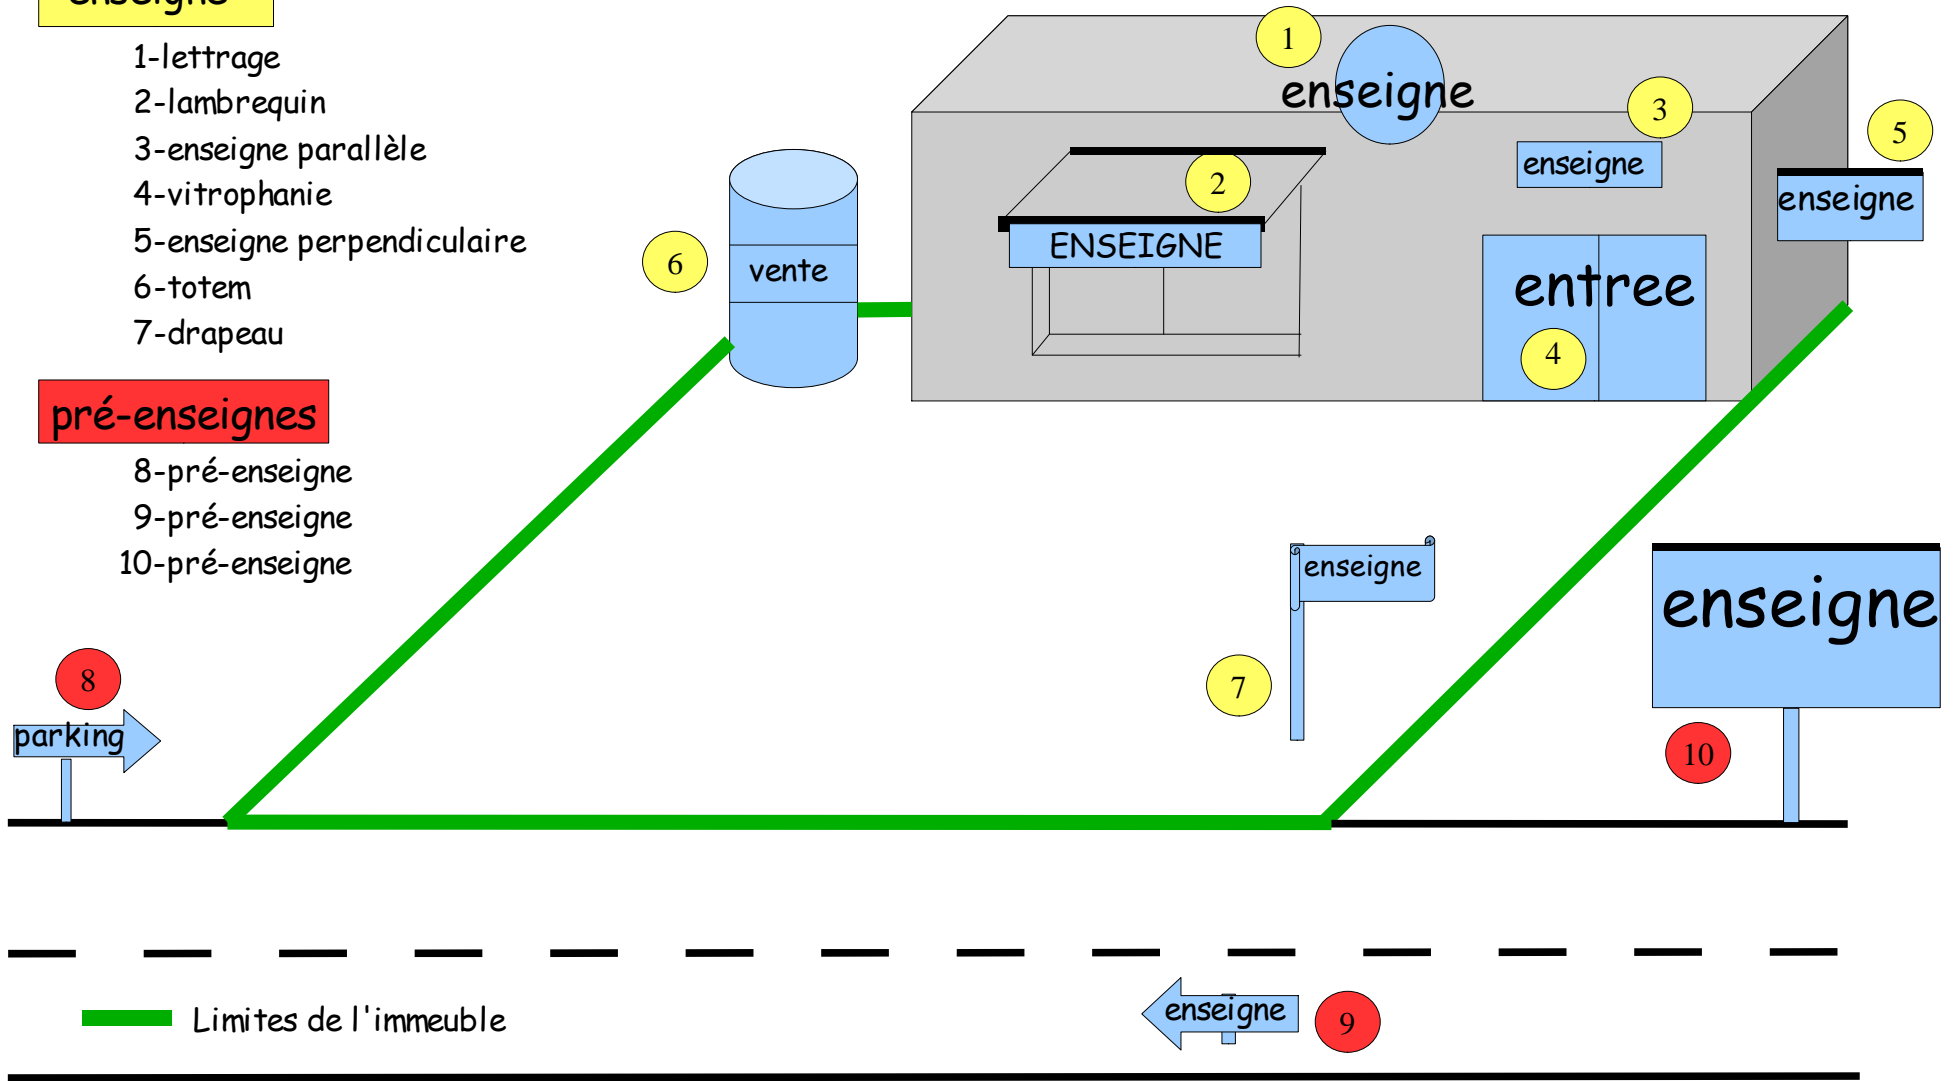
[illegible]

1-lettrage
2-lambrequin
3-enseigne parallèle
4-vitrophanie
5-enseigne perpendiculaire
6-totem
7-drapeau

pré-enseignes

8-pré-enseigne
9-pré-enseigne
10-pré-enseigne

1
enseigne
3
enseigne
5
enseigne
2
ENSEIGNE
6
vente
entree
4
enseigne
7
enseigne
10
8
parking

Limites de l'immeuble

enseigne
9